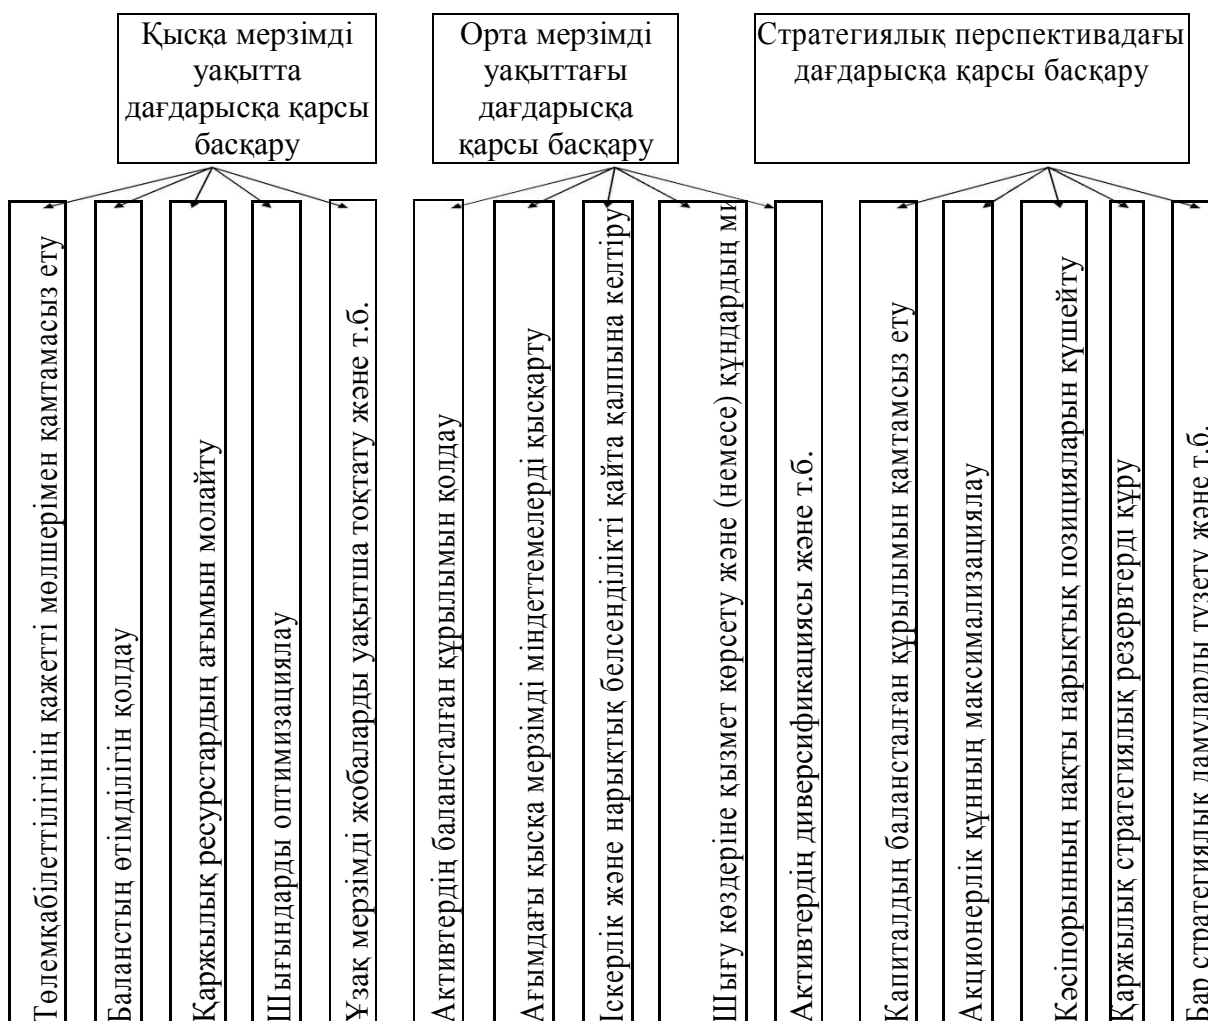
Қысқа мерзімді уақытта дағдарысқа қарсы басқару

Орта мерзімді уақыттағы дағдарысқа қарсы басқару

Стратегиялық перспективадағы дағдарысқа қарсы басқару

Төлемқабілеттілігінің қажетті мөлшерімен қамтамасыз ету

Баланстың өтімділігін қолдау

Қаржылық ресурстардың ағымын молайту

Шығындарды оптимизациялау

Ұзақ мерзімді жобаларды уақытша тоқтату және т.б.

Активтердің балансталған құрылымын қолдау

Ағымдағы қысқа мерзімді міндеттемелерді қысқарту

Іскерлік және нарықтық белсенділікті қайта қалпына келтіру

Шығу көздеріне қызмет көрсету және (немесе) құндардың ми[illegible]

Активтердің диверсификациясы және т.б.

Капиталдың балансталған құрылымын қамтамсыз ету

Акционерлік құнның максимализациялау

Кәсіпорынның нақты нарықтық позицияларын күшейту

Қаржылық стратегиялық резервтерді құру

Бар стратегиялық дамуларды түзету және т.б.